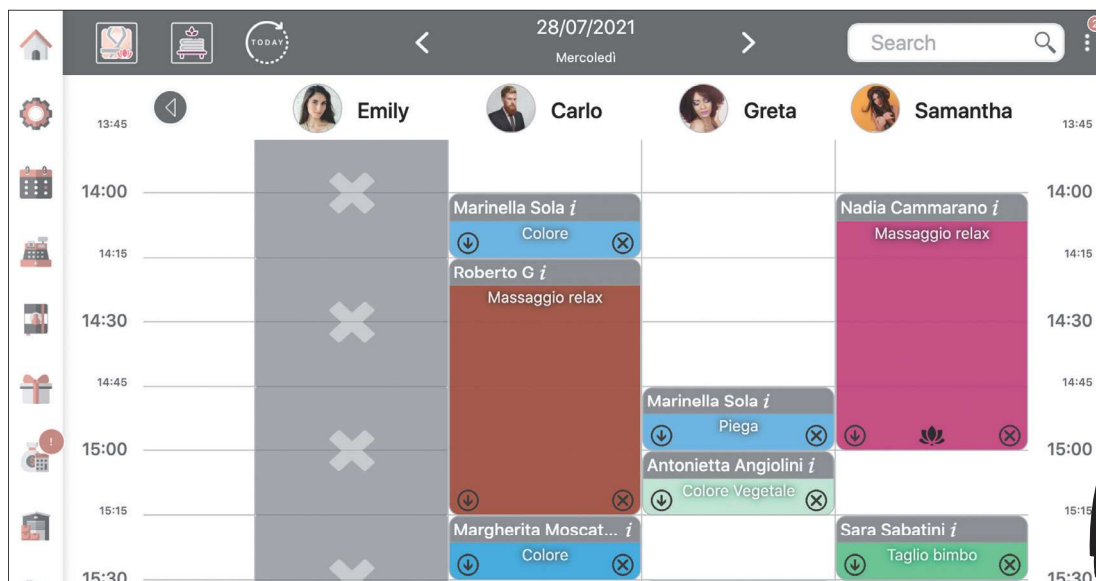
TODAY

28/07/2021
Mercoledì

Search

Emily
Carlo
Greta
Samantha

13:45
13:45

14:00
14:00

14:15
14:15

14:30
14:30

14:45
14:45

15:00
15:00

15:15
15:15

15:30
15:30

Marinella Sola $i$
Colore

Roberto G $i$
Massaggio relax

Margherita Moscat... $i$
Colore

Marinella Sola $i$
Piega

Antonietta Angiolini $i$
Colore Vegetale

Nadia Cammarano $i$
Massaggio relax

Sara Sabatini $i$
Taglio bimbo